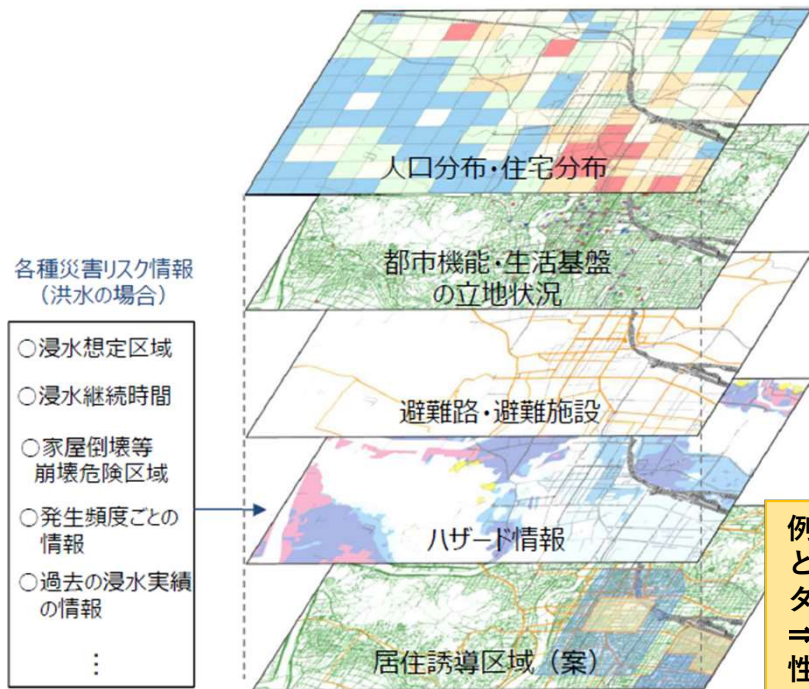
各種災害リスク情報
（洪水の場合）

○浸水想定区域

○浸水継続時間

○家屋倒壊等崩壊危険区域

○発生頻度ごとの情報

○過去の浸水実績の情報

⋮

人口分布・住宅分布

都市機能・生活基盤の立地状況

避難路・避難施設

ハザード情報

居住誘導区域（案）

例
と
タ
⇒
性